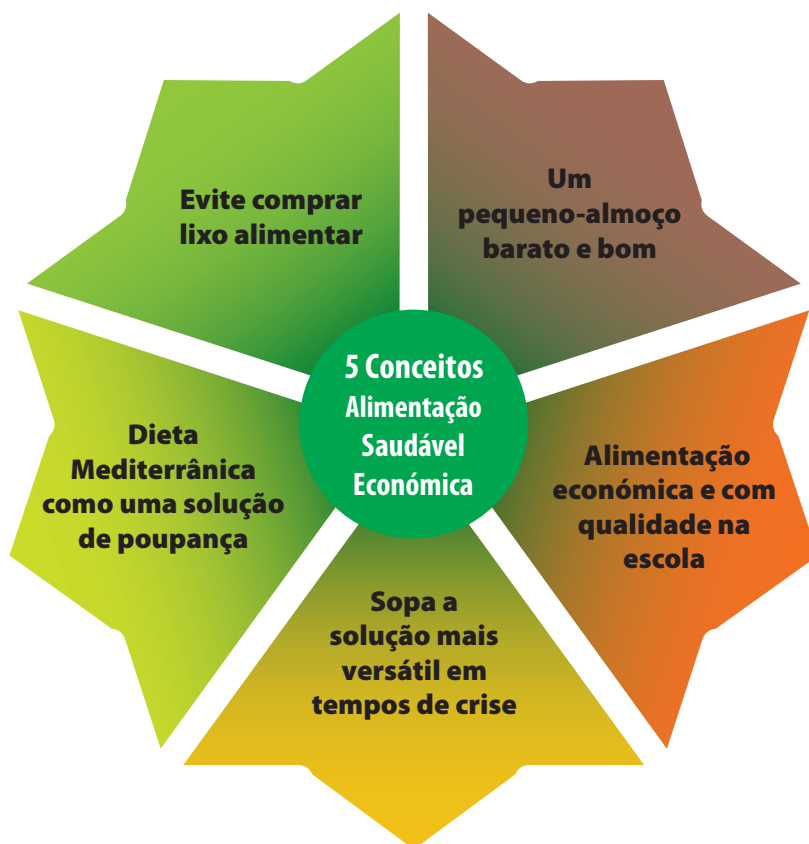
5 Conceitos Alimentação Saudável Económica

Evite comprar lixo alimentar

Um pequeno-almoço barato e bom

Alimentação económica e com qualidade na escola

Sopa a solução mais versátil em tempos de crise

Dieta Mediterrânica como uma solução de poupança